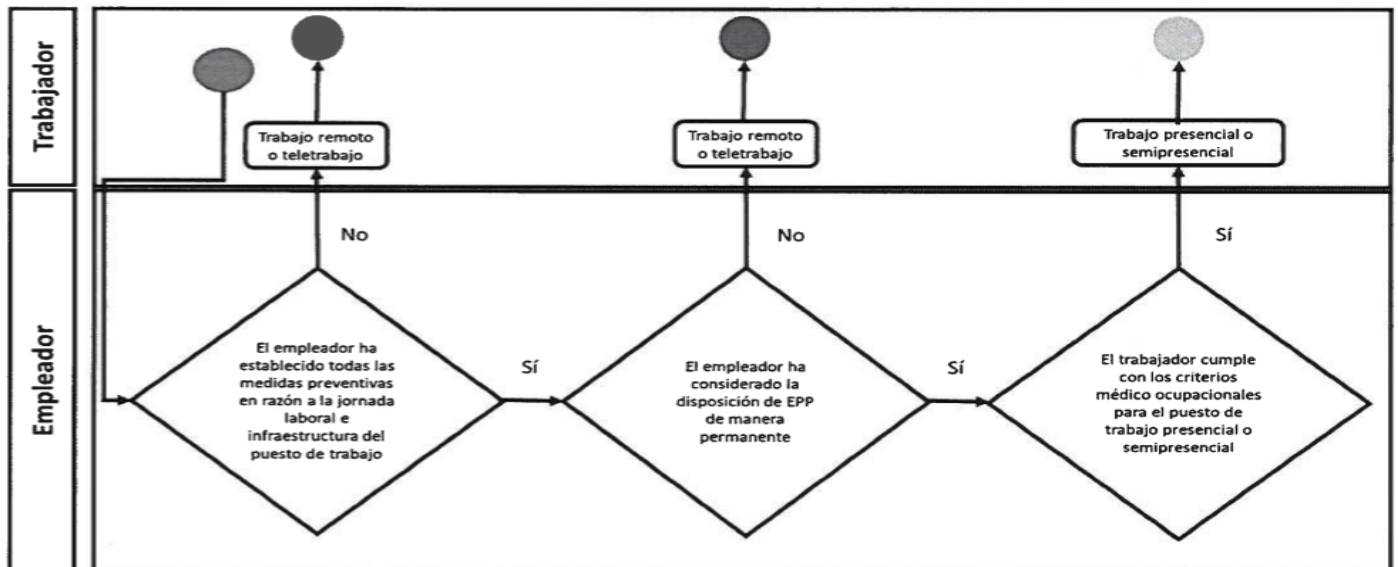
Trabajador

Trabajo remoto o teletrabajo

Trabajo remoto o teletrabajo

Trabajo presencial o semipresencial

Empleador

No

No

Sí

El empleador ha establecido todas las medidas preventivas en razón a la jornada laboral e infraestructura del puesto de trabajo

Sí

El empleador ha considerado la disposición de EPP de manera permanente

Sí

El trabajador cumple con los criterios médico ocupacionales para el puesto de trabajo presencial o semipresencial